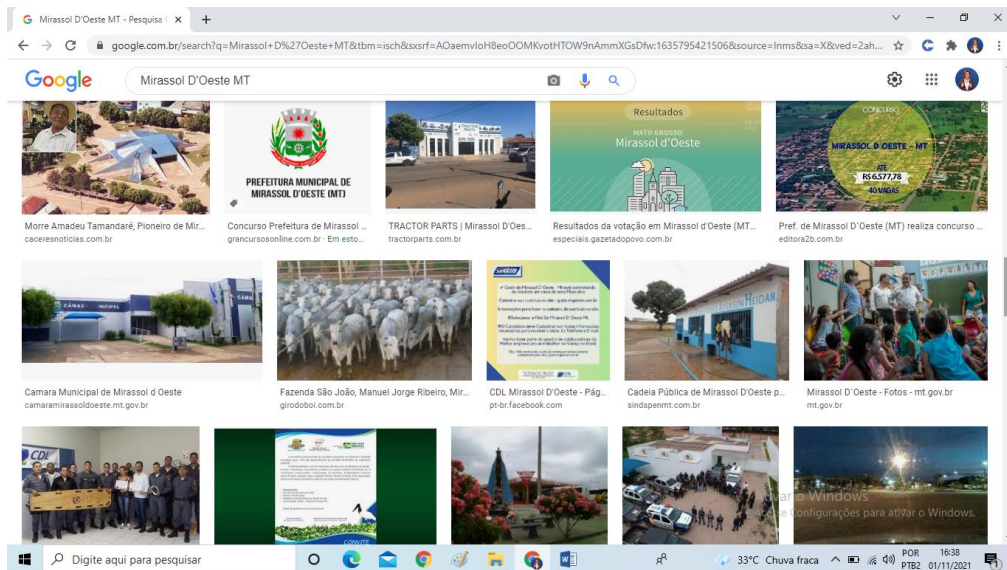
Mirassol D'Oeste MT - Pesquisa ×
google.com.br/search?q=Mirassol+D%27Oeste+MT&tbm=isch&sxsrf=AOaemvIoH8eoOOMKvotHTOW9nAmmXGsDfw:1635795421506&source=lnms&sa=X&ved=2ah...

Google
Mirassol D'Oeste MT

PREFEITURA MUNICIPAL DE MIRASSOL D'OESTE (MT)

Resultados
MATO GROSSO
Mirassol d'Oeste

CONCURSO
MIRASSOL D OESTE - MT
ATÉ R$ 6.577,78
40 VAGAS

Morre Amadeu Tamandaré, Pioneiro de Mir...
caceresnoticias.com.br

Concurso Prefeitura de Mirassol ...
grancursosonline.com.br · Em esto...

TRACTOR PARTS | Mirassol D'Oes...
tractorparts.com.br

Resultados da votação em Mirassol d'Oeste (MT...
especiais.gazetadopovo.com.br

Pref. de Mirassol D'Oeste (MT) realiza concurso ...
editora2b.com.br

CÂMARA MUNICIPAL

Camara Municipal de Mirassol d Oeste
camaramirassoldoeste.mt.gov.br

Fazenda São João, Manuel Jorge Ribeiro, Mir...
girodoboi.com.br

CDL Mirassol D'Oeste - Pág...
pt-br.facebook.com

Cadeia Pública de Mirassol D'Oeste p...
sindspenmt.com.br

Mirassol D'Oeste - Fotos - mt.gov.br
mt.gov.br

CDL

Ativar o Windows
Acesse configurações para ativar o Windows.

Digite aqui para pesquisar
33°C Chuva fraca
POR PTB2
16:38
01/11/2021